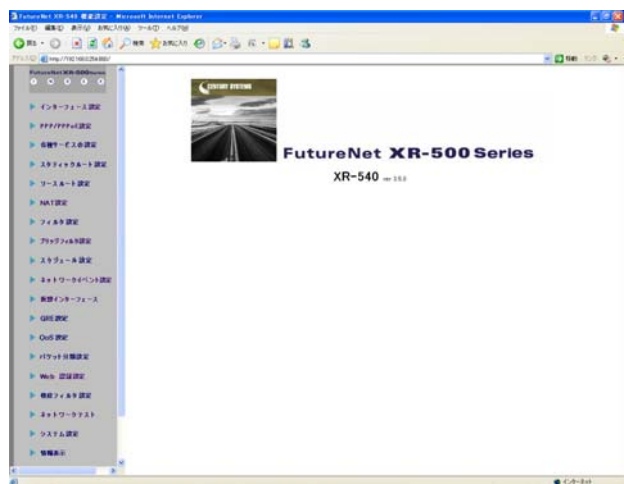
FutureNet XR-540 機能設定 - Microsoft Internet Explorer

ファイル(F) 編集(E) 表示(V) お気に入り(A) ツール(T) ヘルプ(H)

戻る お気に入り

アドレス(D) http://192.168.0.254:880/

移動 リンク

FutureNet XR-500Series

インターフェース設定

PPP/PPPoE設定

各種サービスの設定

スタティックルート設定

ソースルート設定

NAT設定

フィルタ設定

ブリッジフィルタ設定

スケジュール設定

ネットワークイベント設定

仮想インターフェース

GRE設定

QoS設定

パケット分類設定

Web 認証設定

機能フィルタ設定

ネットワークテスト

システム設定

情報表示

CENTURY SYSTEMS

FutureNet XR-500 Series

XR-540 ver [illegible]

インターネット